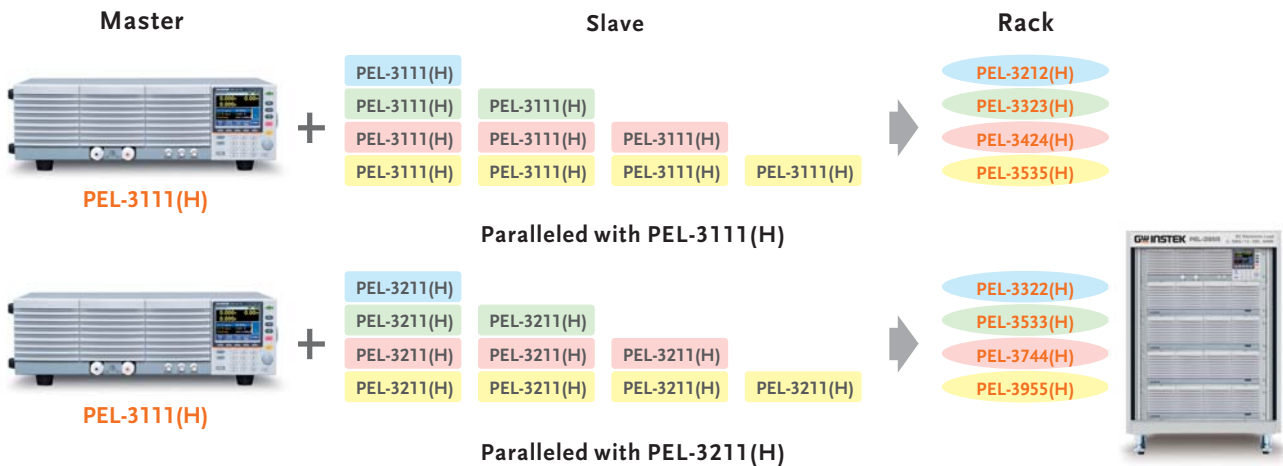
Master

Slave

Rack

PEL-3111(H)

PEL-3111(H)
PEL-3111(H) PEL-3111(H)
PEL-3111(H) PEL-3111(H) PEL-3111(H)
PEL-3111(H) PEL-3111(H) PEL-3111(H) PEL-3111(H)

PEL-3212(H)
PEL-3323(H)
PEL-3424(H)
PEL-3535(H)

Paralleled with PEL-3111(H)

PEL-3111(H)

PEL-3211(H)
PEL-3211(H) PEL-3211(H)
PEL-3211(H) PEL-3211(H) PEL-3211(H)
PEL-3211(H) PEL-3211(H) PEL-3211(H) PEL-3211(H)

PEL-3322(H)
PEL-3533(H)
PEL-3744(H)
PEL-3955(H)

GW INSTEK

Paralleled with PEL-3211(H)